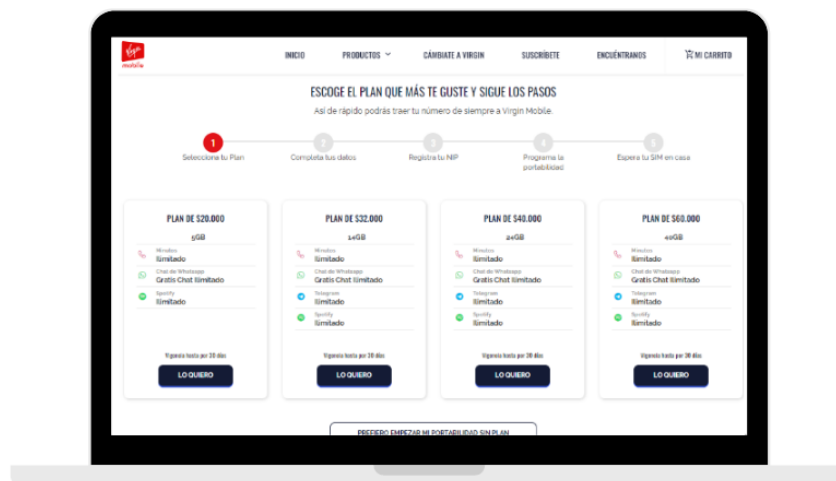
Virgin mobile

INICIO PRODUCTOS CÁMBIATE A VIRGIN SUSCRÍBETE ENCUÉNTRANOS MI CARRITO

ESCOGE EL PLAN QUE MÁS TE GUSTE Y SIGUE LOS PASOS

Así de rápido podrás traer tu número de siempre a Virgin Mobile.

1 Selecciona tu Plan
2 Completa tus datos
3 Registra tu NIP
4 Programa la portabilidad
5 Espera tu SIM en casa

PLAN DE $20.000
5GB
Minutos
Ilimitado
Chat de Whatsapp
Gratis Chat Ilimitado
Spotify
Ilimitado
Vigencia hasta por 30 días
LO QUIERO

PLAN DE $32.000
14GB
Minutos
Ilimitado
Chat de Whatsapp
Gratis Chat Ilimitado
Telegram
Ilimitado
Spotify
Ilimitado
Vigencia hasta por 30 días
LO QUIERO

PLAN DE $40.000
24GB
Minutos
Ilimitado
Chat de Whatsapp
Gratis Chat Ilimitado
Telegram
Ilimitado
Spotify
Ilimitado
Vigencia hasta por 30 días
LO QUIERO

PLAN DE $60.000
40GB
Minutos
Ilimitado
Chat de Whatsapp
Gratis Chat Ilimitado
Telegram
Ilimitado
Spotify
Ilimitado
Vigencia hasta por 30 días
LO QUIERO

PREFIERO EMPEZAR MI PORTABILIDAD SIN PLAN